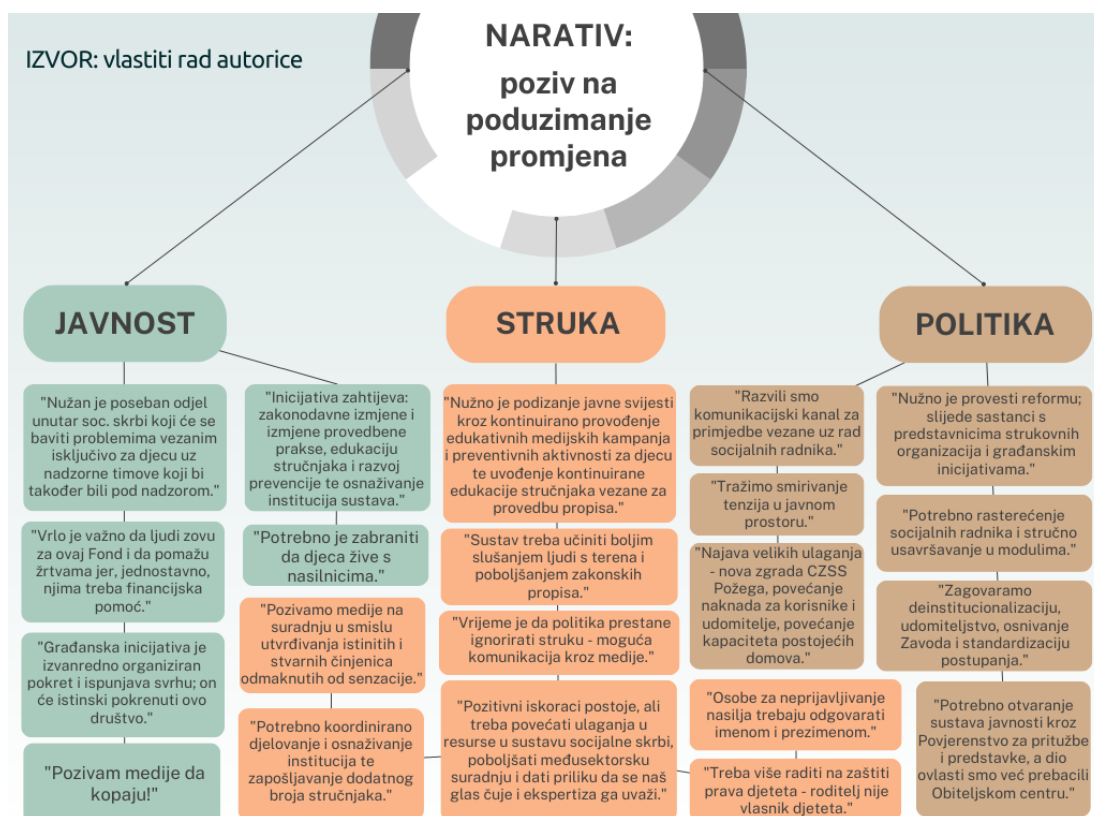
IZVOR: vlastiti rad autorice

NARATIV:
poziv na poduzimanje promjena

JAVNOST

STRUKA

POLITIKA

"Nužan je poseban odjel unutar soc. skrbi koji će se baviti problemima vezanim isključivo za djecu uz nadzorne timove koji bi također bili pod nadzorom."

"Vrlo je važno da ljudi zovu za ovaj Fond i da pomažu žrtvama jer, jednostavno, njima treba financijska pomoć."

"Građanska inicijativa je izvanredno organiziran pokret i ispunjava svrhu; on će istinski pokrenuti ovo društvo."

"Pozivam medije da kopaju!"

"Inicijativa zahtijeva: zakonodavne izmjene i izmjene provedbene prakse, edukaciju stručnjaka i razvoj prevencije te osnaživanje institucija sustava."

"Potrebno je zabraniti da djeca žive s nasilnicima."

"Pozivamo medije na suradnju u smislu utvrđivanja istinitih i stvarnih činjenica odmaknutih od senzacije."

"Potrebno koordinirano djelovanje i osnaživanje institucija te zapošljavanje dodatnog broja stručnjaka."

"Nužno je podizanje javne svijesti kroz kontinuirano provođenje edukativnih medijskih kampanja i preventivnih aktivnosti za djecu te uvođenje kontinuirane edukacije stručnjaka vezane za provedbu propisa."

"Sustav treba učiniti boljim slušanjem ljudi s terena i poboljšanjem zakonskih propisa."

"Vrijeme je da politika prestane ignorirati struku - moguća komunikacija kroz medije."

"Pozitivni iskoraci postoje, ali treba povećati ulaganja u resurse u sustavu socijalne skrbi, poboljšati međusektorsku suradnju i dati priliku da se naš glas čuje i ekspertiza ga uvaži."

"Razvili smo komunikacijski kanal za primjedbe vezane uz rad socijalnih radnika."

"Tražimo smirivanje tenzija u javnom prostoru."

"Najava velikih ulaganja - nova zgrada CZSS Požega, povećanje naknada za korisnike i udomitelje, povećanje kapaciteta postojećih domova."

"Osobe za neprijavljivanje nasilja trebaju odgovarati imenom i prezimenom."

"Treba više raditi na zaštiti prava djeteta - roditelj nije vlasnik djeteta."

"Nužno je provesti reformu; slijede sastanci s predstavnicima strukovnih organizacija i građanskim inicijativama."

"Potrebno rasterećenje socijalnih radnika i stručno usavršavanje u modulima."

"Zagovaramo deinstitucionalizaciju, udomiteljstvo, osnivanje Zavoda i standardizaciju postupanja."

"Potrebno otvaranje sustava javnosti kroz Povjerenstvo za pritužbe i predstavke, a dio ovlasti smo već prebacili Obiteljskom centru."